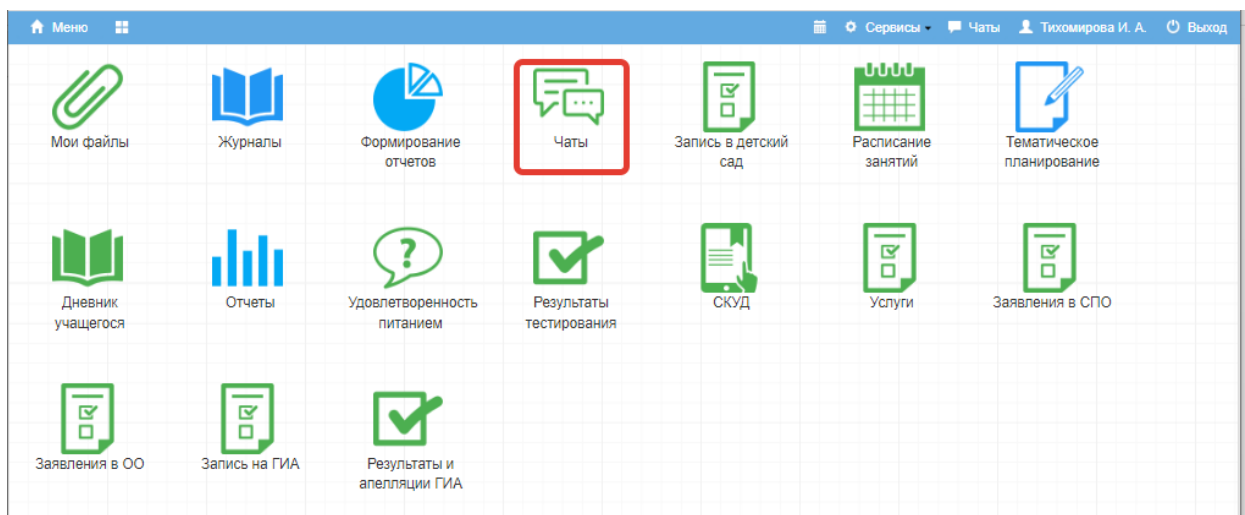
Меню

Сервисы Чаты Тихомирова И. А. Выход

Мои файлы

Журналы

Формирование отчетов

Чаты

Запись в детский сад

Расписание занятий

Тематическое планирование

Дневник учащегося

Отчеты

Удовлетворенность питанием

Результаты тестирования

СКУД

Услуги

Заявления в СПО

Заявления в ОО

Запись на ГИА

Результаты и апелляции ГИА